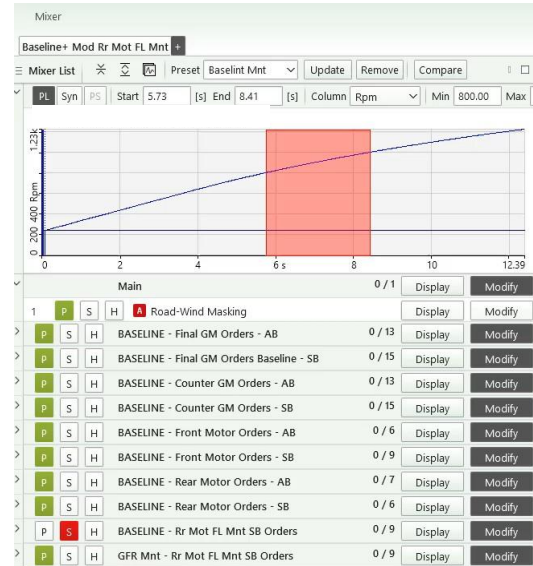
Mixer

Baseline+ Mod Rr Mot FL Mnt +

Mixer List Preset Baselint Mnt Update Remove Compare

PL Syn PS Start 5.73 [s] End 8.41 [s] Column Rpm Min 800.00 Max

1.23k
Rpm
400
200
0

0 2 4 6 s 8 10 12.39

Main 0 / 1 Display Modify

1 P S H A Road-Wind Masking Display Modify

| | | | | | | |
|---|---|---|---|---|---|---|
| P | S | H | BASELINE - Final GM Orders - AB | 0 / 13 | Display | Modify |
| P | S | H | BASELINE - Final GM Orders Baseline - SB | 0 / 15 | Display | Modify |
| P | S | H | BASELINE - Counter GM Orders - AB | 0 / 13 | Display | Modify |
| P | S | H | BASELINE - Counter GM Orders - SB | 0 / 15 | Display | Modify |
| P | S | H | BASELINE - Front Motor Orders - AB | 0 / 6 | Display | Modify |
| P | S | H | BASELINE - Front Motor Orders - SB | 0 / 9 | Display | Modify |
| P | S | H | BASELINE - Rear Motor Orders - AB | 0 / 7 | Display | Modify |
| P | S | H | BASELINE - Rear Motor Orders - SB | 0 / 6 | Display | Modify |
| P | S | H | BASELINE - Rr Mot FL Mnt SB Orders | 0 / 9 | Display | Modify |
| P | S | H | GFR Mnt - Rr Mot FL Mnt SB Orders | 0 / 9 | Display | Modify |